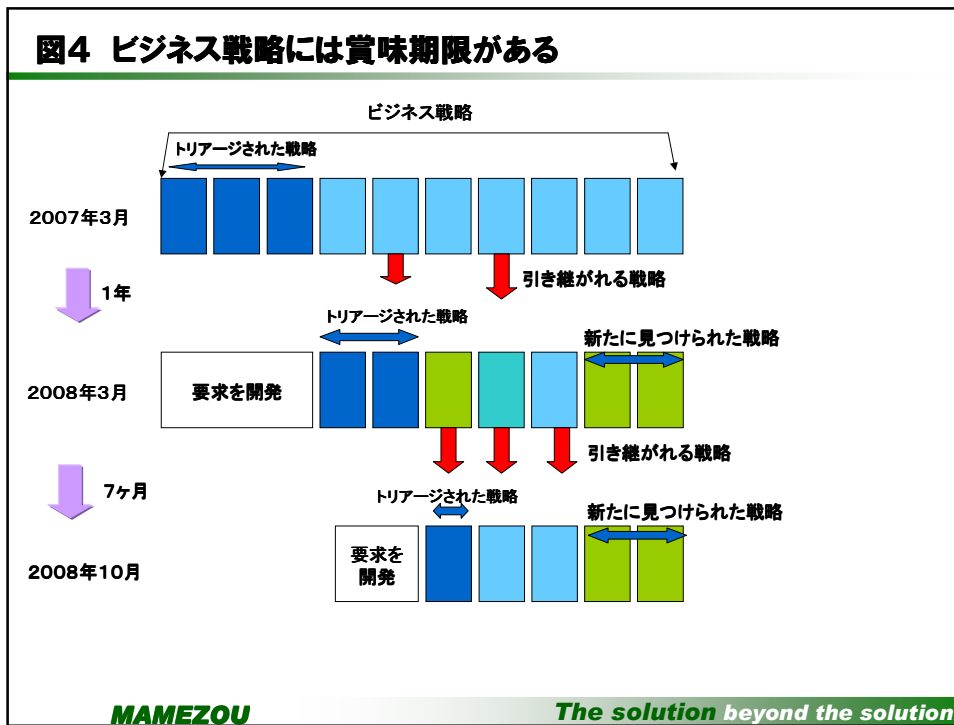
図4 ビジネス戦略には賞味期限がある

ビジネス戦略

トリアージされた戦略

2007年3月

引き継がれる戦略

1年

トリアージされた戦略

新たに見つけられた戦略

2008年3月

要求を開発

引き継がれる戦略

7ヶ月

トリアージされた戦略

新たに見つけられた戦略

2008年10月

要求を開発

MAMEZOU

The solution beyond the solution